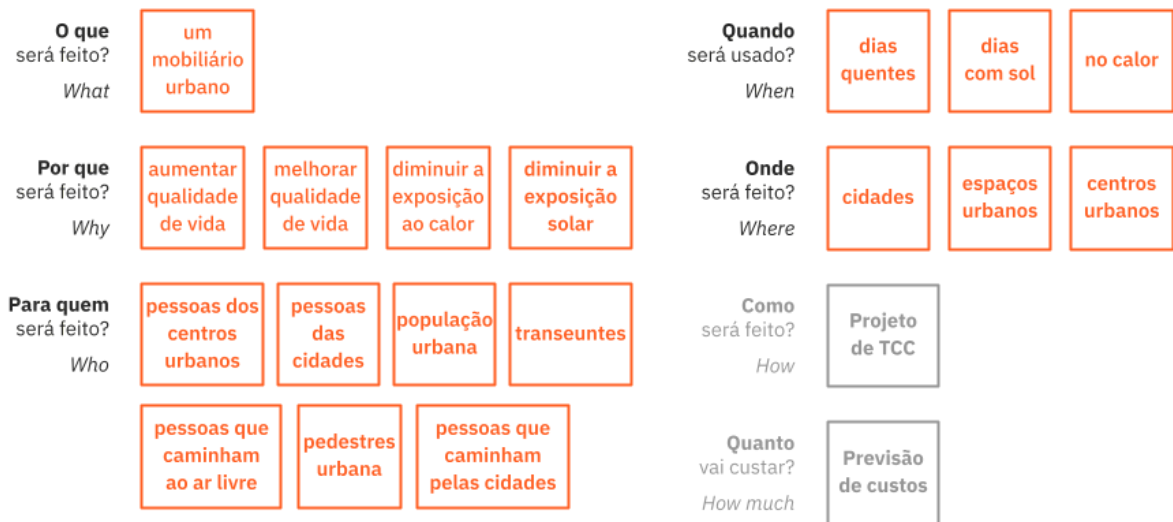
O que
será feito?
What

um mobiliário urbano

Por que
será feito?
Why

aumentar qualidade de vida

melhorar qualidade de vida

diminuir a exposição ao calor

diminuir a exposição solar

Para quem
será feito?
Who

pessoas dos centros urbanos

pessoas das cidades

população urbana

transeuntes

pessoas que caminham ao ar livre

pedestres urbana

pessoas que caminham pelas cidades

Quando
será usado?
When

dias quentes

dias com sol

no calor

Onde
será feito?
Where

cidades

espaços urbanos

centros urbanos

Como
será feito?
How

Projeto de TCC

Quanto
vai custar?
How much

Previsão de custos